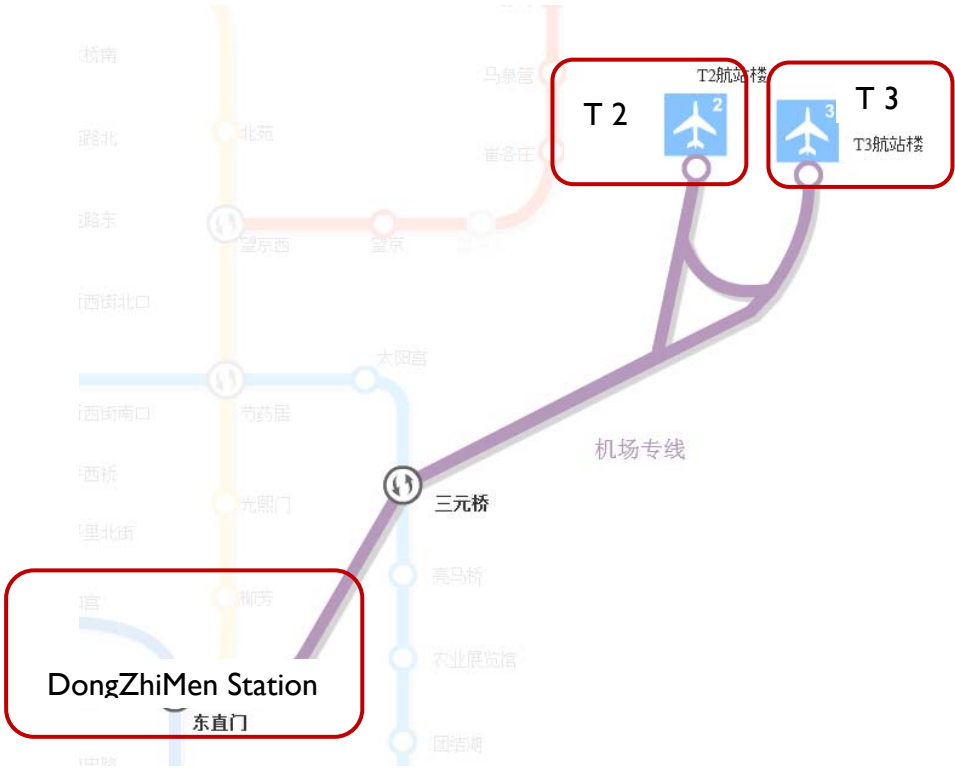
桥南

马泉营

T2航站楼

T 2

2

3

T 3

T3航站楼

路北

北苑

崔各庄

路东

望京西

望京

西街北口

太阳宫

西街南口

芍药居

机场专线

西桥

光熙门

三元桥

里北街

亮马桥

宫

柳芳

农业展览馆

DongZhiMen Station

东直门

团结湖